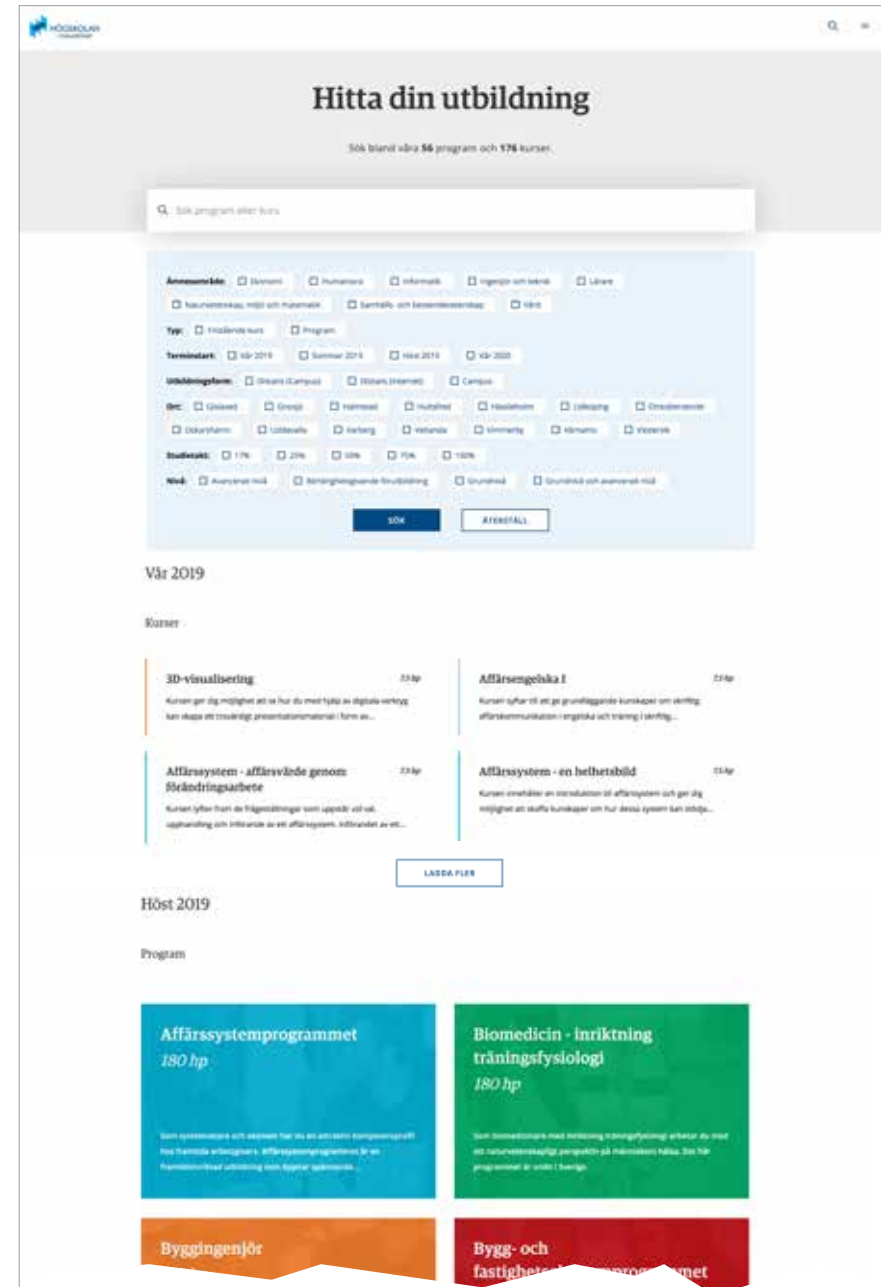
HÖGSKOLAN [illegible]

Hitta din utbildning

Sök bland våra 56 program och 176 kurser.

Sök program eller kurs

Ämnesområde: Ekonomi Humaniora Informatik Ingenjör och teknik Lärare Naturvetenskap, miljö och matematik Samhälls- och beteendevetenskap Vård

Typ: Fristående kurs Program

Terminstart: Vår 2019 Sommar 2019 Höst 2019 Vår 2020

Utbildningsform: Distans (Campus) Distans (Internet) Campus

Ort: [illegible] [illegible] Halmstad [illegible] Hässleholm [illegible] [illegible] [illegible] Uddevalla Varberg Vetlanda Vimmerby Värnamo Västervik

Studietakt: 17% 25% 50% 75% 100%

Nivå: Avancerad nivå Behörighetsgivande förutbildning Grundnivå Grundnivå och avancerad nivå

SÖK ÅTERSTÄLL

Vår 2019

Kurser

3D-visualisering 7,5 hp
Kursen ger dig möjlighet att se hur du med hjälp av digitala verktyg kan skapa ett trovärdigt presentationsmaterial i form av...

Affärsengelska I 7,5 hp
Kursen syftar till att ge grundläggande kunskaper om skriftlig affärskommunikation i engelska och träning i skriftlig...

Affärssystem - affärsvärde genom förändringsarbete 7,5 hp
Kursen lyfter fram de frågeställningar som uppstår vid val, upphandling och införande av ett affärssystem. Införandet av ett...

Affärssystem - en helhetsbild 7,5 hp
Kursen innehåller en introduktion till affärssystem och ger dig möjlighet att skaffa kunskaper om hur dessa system kan stödja...

LADDA FLER

Höst 2019

Program

Affärssystemprogrammet
180 hp
Som systemvetare och ekonom har du en attraktiv kompetensprofil hos framtida arbetsgivare. Affärssystemprogrammet är en framtidsinriktad utbildning som bygger spännande...

Biomedicin - inriktning träningsfysiologi
180 hp
Som biomedicinare med inriktning träningsfysiologi arbetar du med ett naturvetenskapligt perspektiv på människors hälsa. Det här programmet är unikt i Sverige.

Byggingenjör

Bygg- och fastighets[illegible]programmet